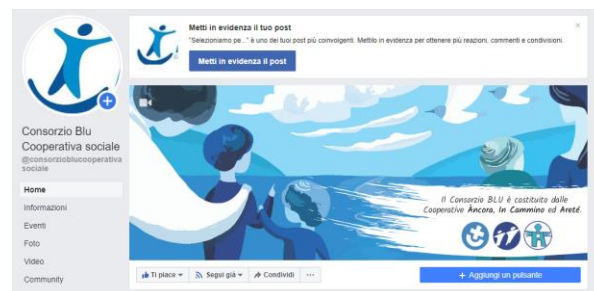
Metti in evidenza il tuo post

"Selezioniamo pe..." è uno dei tuoi post più coinvolgenti. Mettilo in evidenza per ottenere più reazioni, commenti e condivisioni.

Metti in evidenza il post

×

Consorzio Blu Cooperativa sociale

@consorzioblucooperativasociale

Home

Informazioni

Eventi

Foto

Video

Community

Il Consorzio BLU è costituito dalle Cooperative Àncora, In Cammino ed Aretè.

Ti piace

Segui già

Condividi

···

+ Aggiungi un pulsante